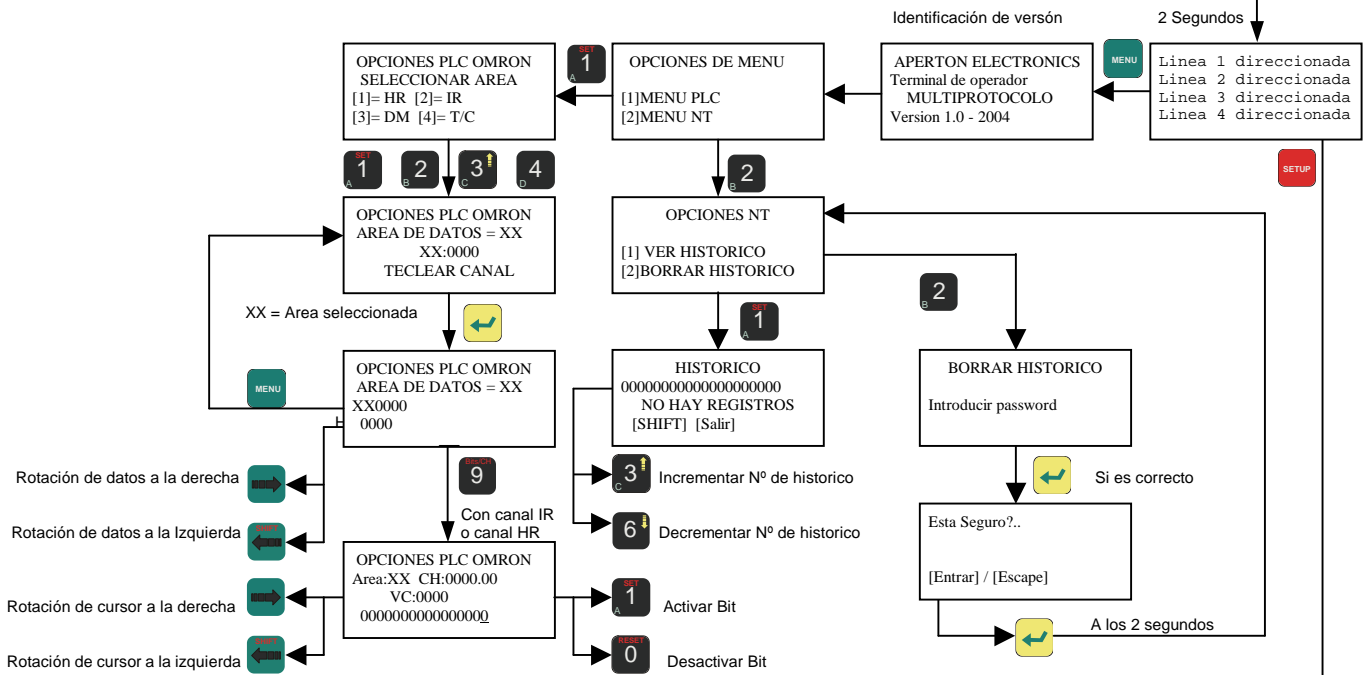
Identificación de versón

2 Segundos

Linea 1 direccionada
Linea 2 direccionada
Linea 3 direccionada
Linea 4 direccionada

MENU

APERTON ELECTRONICS
Terminal de operador
MULTIPROTOCOLO
Version 1.0 - 2004

OPCIONES DE MENU

[1]MENU PLC
[2]MENU NT

SET
1
A

OPCIONES PLC OMRON
SELECCIONAR AREA
[1]= HR [2]= IR
[3]= DM [4]= T/C

SETUP

1 2 3 4

OPCIONES PLC OMRON
AREA DE DATOS = XX
XX:0000
TECLEAR CANAL

2

OPCIONES NT

[1] VER HISTORICO
[2]BORRAR HISTORICO

XX = Area seleccionada

2

1

MENU

OPCIONES PLC OMRON
AREA DE DATOS = XX
XX0000
0000

HISTORICO
00000000000000000000
NO HAY REGISTROS
[SHIFT] [Salir]

BORRAR HISTORICO

Introducir password

9

Rotación de datos a la derecha

3 Incrementar Nº de historico

Si es correcto

Rotación de datos a la Izquierda

Con canal IR o canal HR

6 Decrementar Nº de historico

Esta Seguro?..

[Entrar] / [Escape]

OPCIONES PLC OMRON
Area:XX CH:0000.00
VC:0000
0000000000000000

Rotación de cursor a la derecha

SET
1
A
Activar Bit

A los 2 segundos

Rotación de cursor a la izquierda

RESET
0
Desactivar Bit